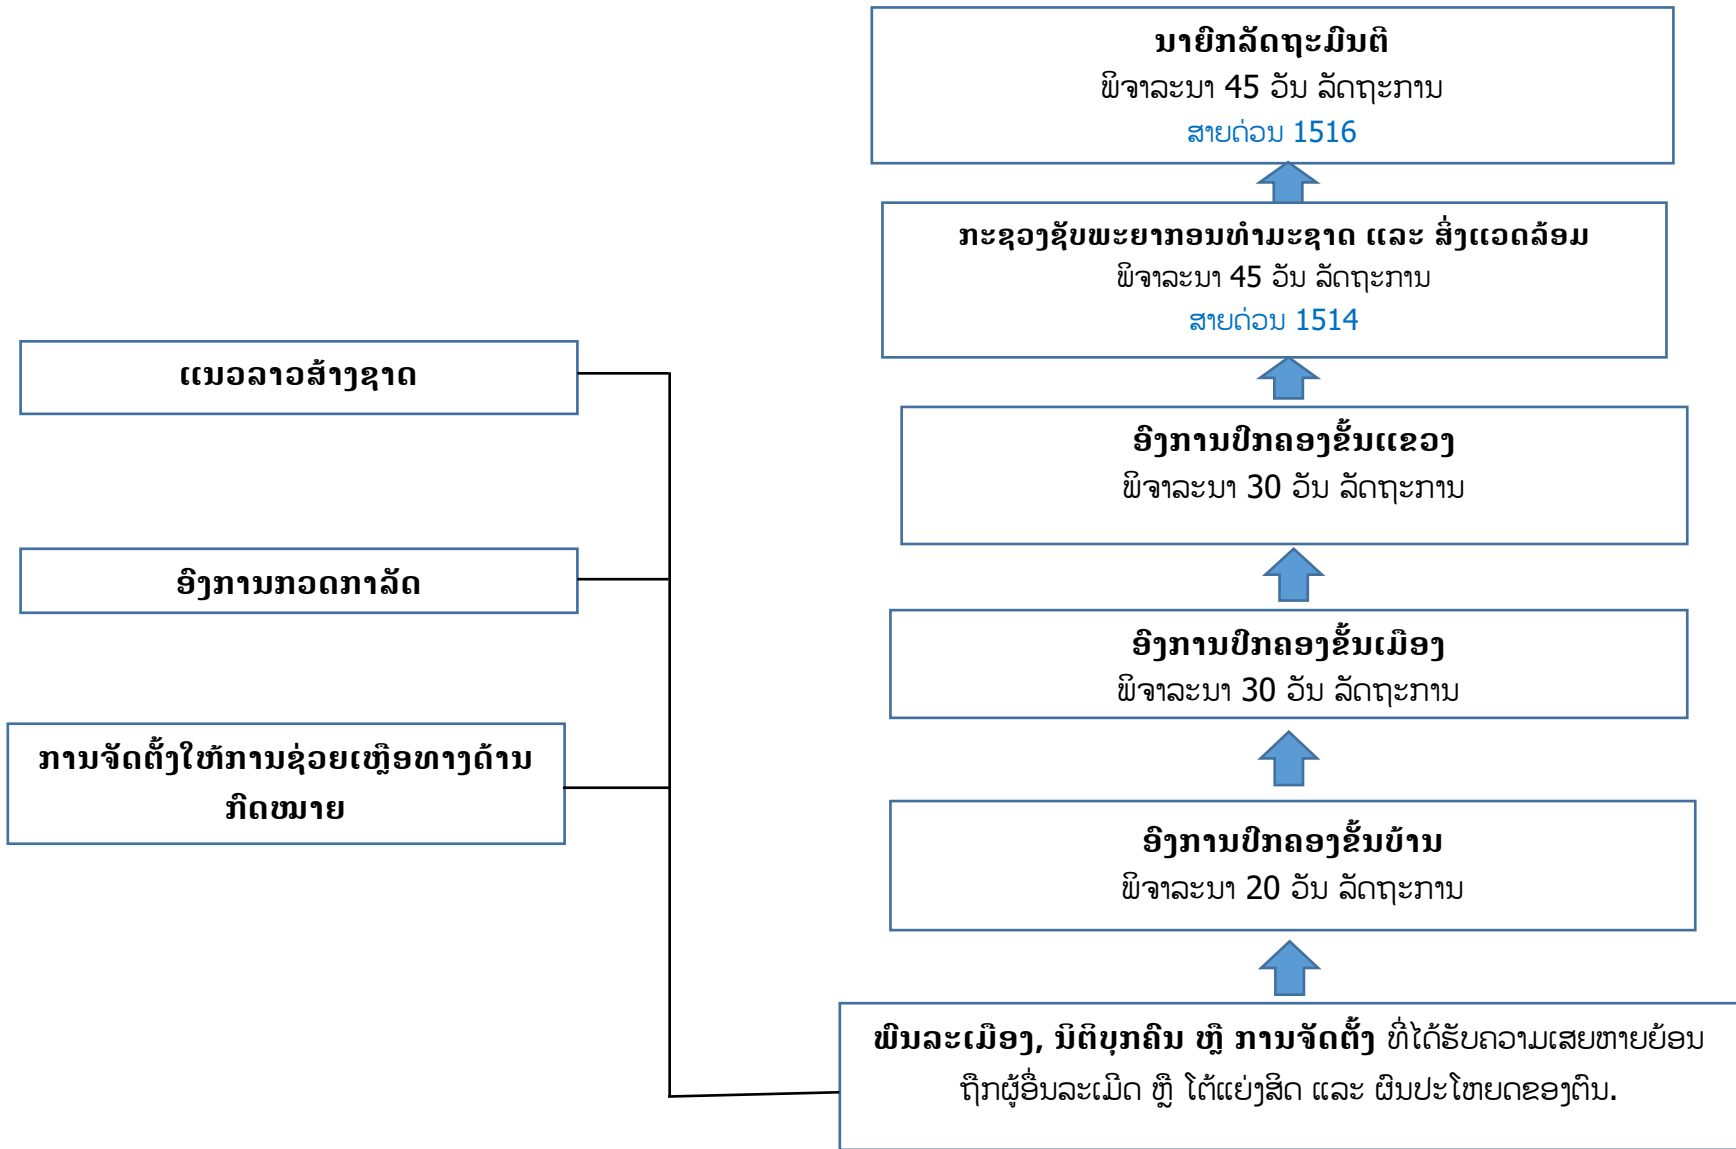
ນາຍົກລັດຖະມົນຕີ
ພິຈາລະນາ 45 ວັນ ລັດຖະການ
ສາຍດ່ວນ 1516

ກະຊວງຊັບພະຍາກອນທຳມະຊາດ ແລະ ສິ່ງແວດລ້ອມ
ພິຈາລະນາ 45 ວັນ ລັດຖະການ
ສາຍດ່ວນ 1514

ອົງການປົກຄອງຂັ້ນແຂວງ
ພິຈາລະນາ 30 ວັນ ລັດຖະການ

ອົງການປົກຄອງຂັ້ນເມືອງ
ພິຈາລະນາ 30 ວັນ ລັດຖະການ

ອົງການປົກຄອງຂັ້ນບ້ານ
ພິຈາລະນາ 20 ວັນ ລັດຖະການ

ພົນລະເມືອງ, ນິຕິບຸກຄົນ ຫຼື ການຈັດຕັ້ງ ທີ່ໄດ້ຮັບຄວາມເສຍຫາຍຍ້ອນຖືກຜູ້ອື່ນລະເມີດ ຫຼື ໂຕ້ແຍ່ງສິດ ແລະ ຜົນປະໂຫຍດຂອງຕົນ.

ແນວລາວສ້າງຊາດ

ອົງການກວດກາລັດ

ການຈັດຕັ້ງໃຫ້ການຊ່ວຍເຫຼືອທາງດ້ານກົດໝາຍ